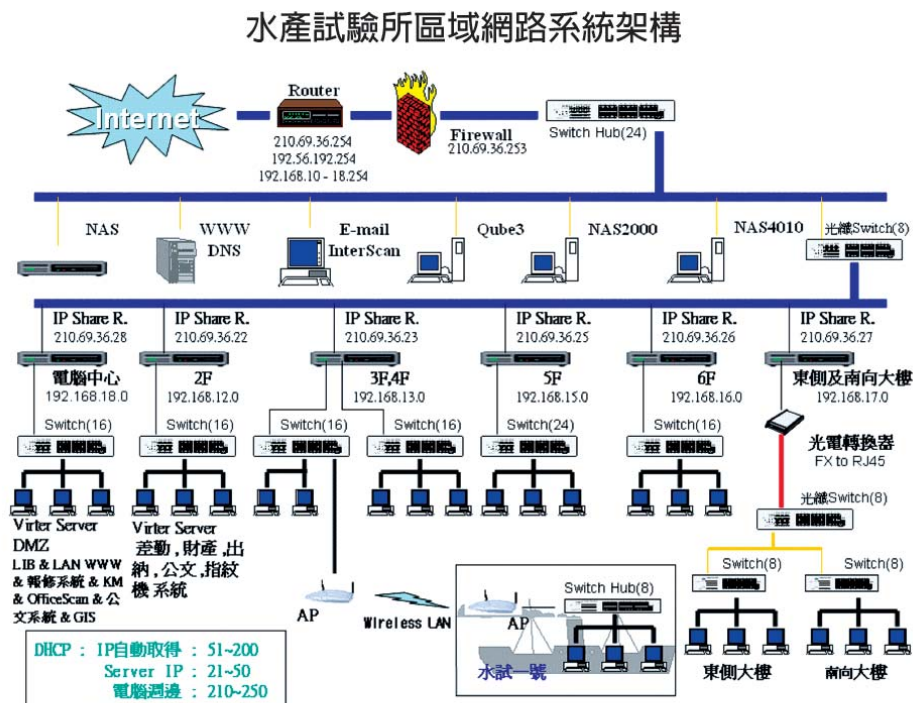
水產試驗所區域網路系統架構

Internet

Router
210.69.36.254
192.56.192.254
192.168.10 - 18.254

Firewall
210.69.36.253

Switch Hub(24)

NAS

WWW
DNS

E-mail
InterScan

Qube3

NAS2000

NAS4010

光纖Switch(8)

IP Share R.
210.69.36.28
電腦中心
192.168.18.0

IP Share R.
210.69.36.22
2F
192.168.12.0

IP Share R.
210.69.36.23
3F,4F
192.168.13.0

IP Share R.
210.69.36.25
5F
192.168.15.0

IP Share R.
210.69.36.26
6F
192.168.16.0

IP Share R.
210.69.36.27
東側及南向大樓
192.168.17.0

Switch(16)

Switch(16)

Switch(16)

Switch(16)

Switch(24)

Switch(16)

光電轉換器
FX to RJ45

光纖Switch(8)

Virter Server
DMZ
LIB & LAN WWW & 報修系統 & KM & OfficeScan & 公文系統 & GIS

Virter Server
差勤 , 財產 , 出納 , 公文 , 指紋機 系統

AP

Wireless LAN

Switch Hub(8)

AP

水試一號

Switch(8)

Switch(8)

東側大樓

南向大樓

DHCP : IP自動取得 : 51~200
Server IP : 21~50
電腦週邊 : 210~250